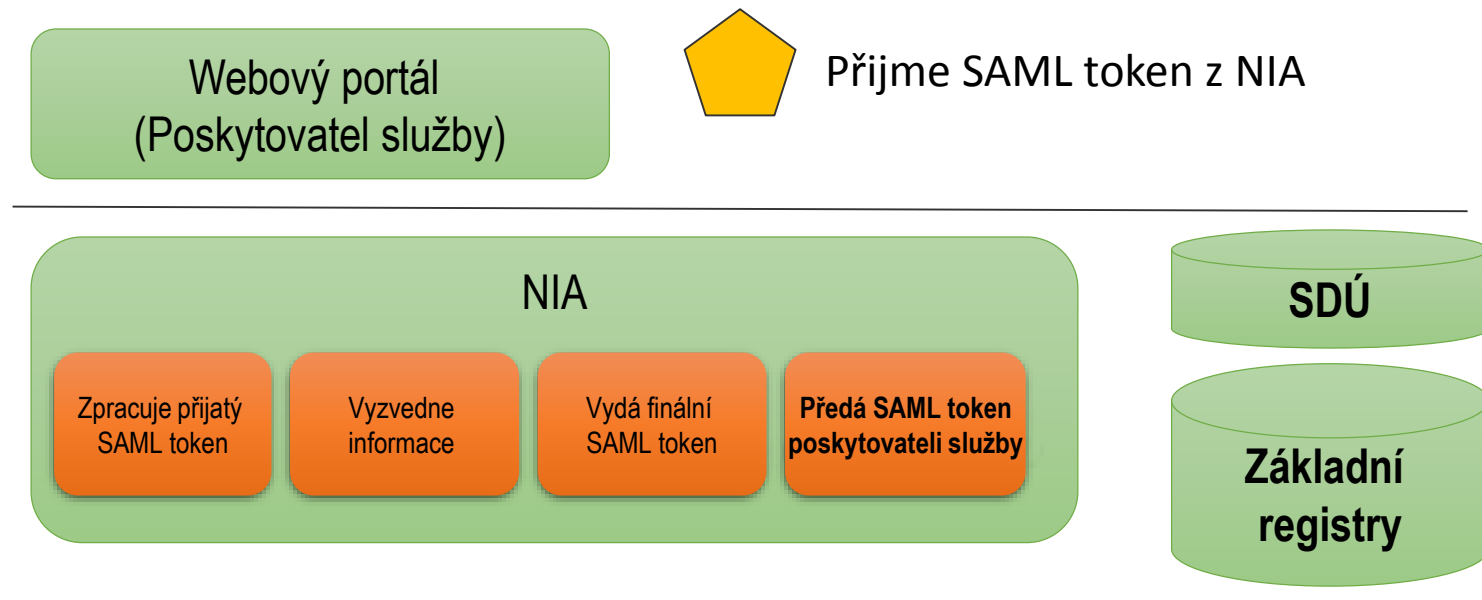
Webový portál
(Poskytovatel služby)

Přijme SAML token z NIA

NIA

Zpracuje přijatý SAML token

Vyzvedne informace

Vydá finální SAML token

**Předá SAML token poskytovateli služby**

**SDÚ**

**Základní registry**